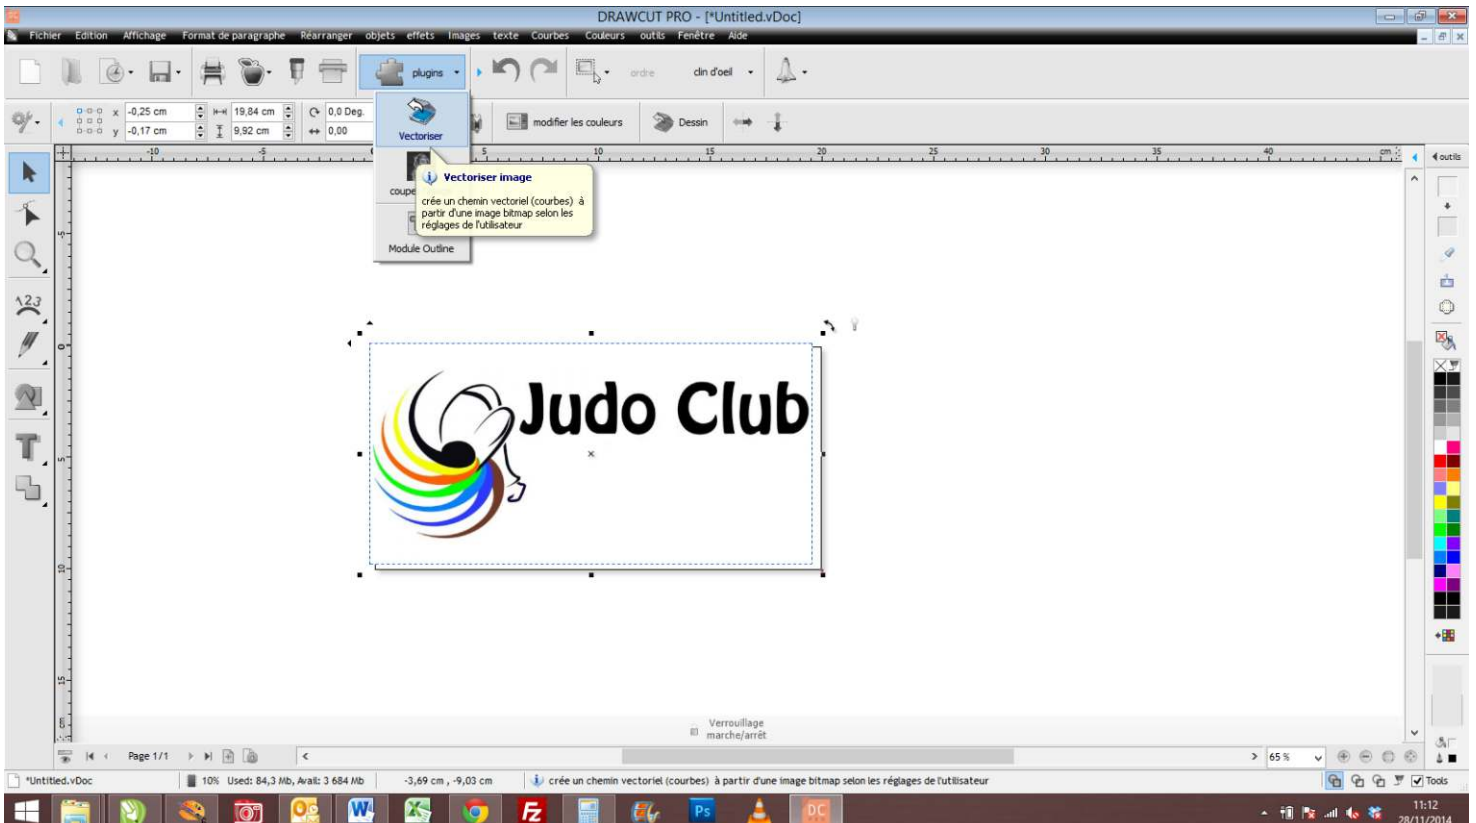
DRAWCUT PRO - [*Untitled.vDoc]

Fichier Edition Affichage Format de paragraphe Réarranger objets effets Images texte Courbes Couleurs outils Fenêtre Aide

plugins

ordre

clin d'oeil

x -0,25 cm
y -0,17 cm
19,84 cm
9,92 cm
0,0 Deg.
0,00

Vectoriser

coupe

Module Outline

Vectoriser image

crée un chemin vectoriel (courbes) à partir d'une image bitmap selon les réglages de l'utilisateur

modifier les couleurs

Dessin

outils

-10 -5 5 10 15 20 25 30 35 40 cm

Judo Club

Verrouillage marche/arrêt

Page 1/1

65 %

*Untitled.vDoc

10% Used: 84,3 Mb, Avail: 3 684 Mb

-3,69 cm , -9,03 cm

crée un chemin vectoriel (courbes) à partir d'une image bitmap selon les réglages de l'utilisateur

Tools

11:12
28/11/2014